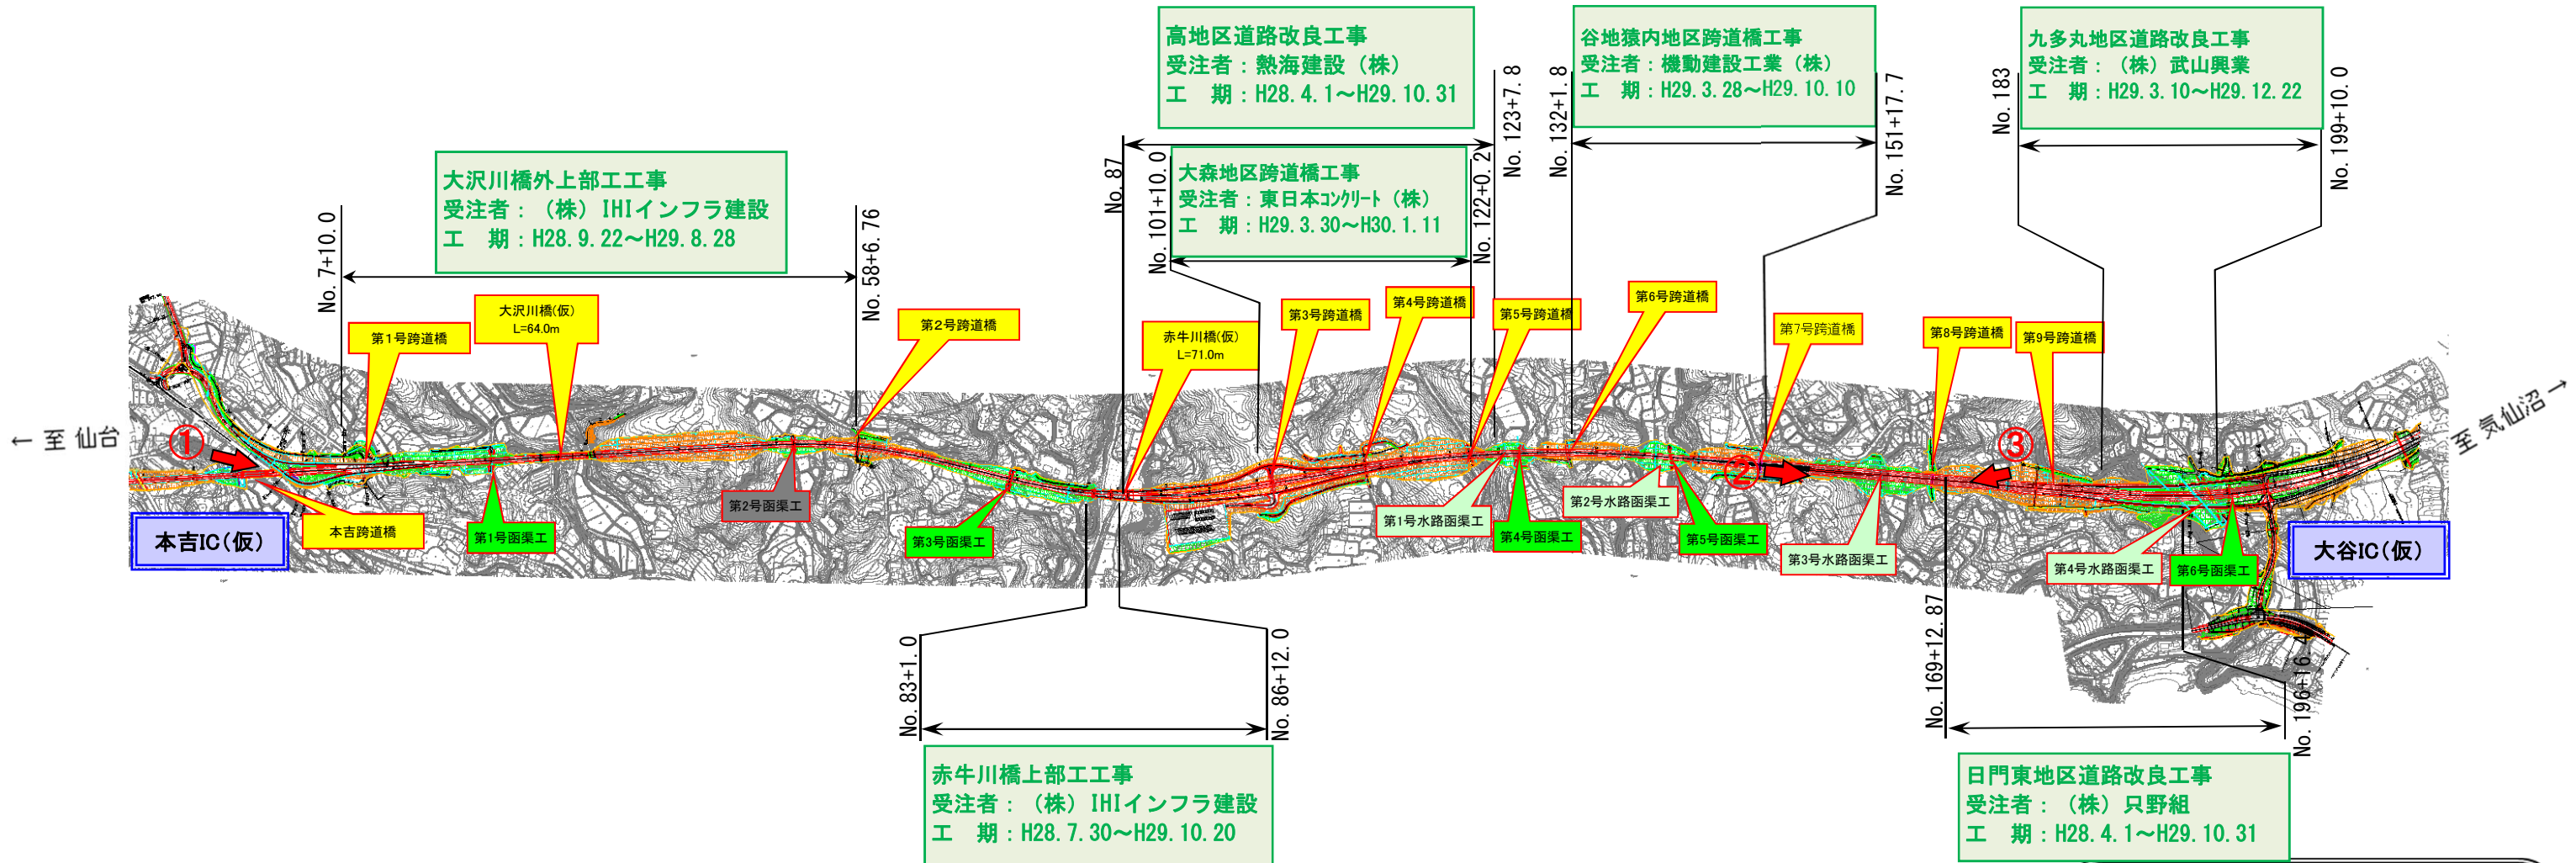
高地区道路改良工事
受注者：熱海建設（株）
工　期：H28. 4. 1～H29. 10. 31

谷地猿内地区跨道橋工事
受注者：機動建設工業（株）
工　期：H29. 3. 28～H29. 10. 10

九多丸地区道路改良工事
受注者：（株）武山興業
工　期：H29. 3. 10～H29. 12. 22

大沢川橋外上部工工事
受注者：（株）IHIインフラ建設
工　期：H28. 9. 22～H29. 8. 28

大森地区跨道橋工事
受注者：東日本コンクリート（株）
工　期：H29. 3. 30～H30. 1. 11

No. 7+10. 0

No. 58+6. 76

No. 87

No. 101+10. 0

No. 122+0. 2

No. 123+7. 8

No. 132+1. 8

No. 151+17. 7

No. 183

No. 199+10. 0

第1号跨道橋

大沢川橋(仮)
L=64.0m

第2号跨道橋

赤牛川橋(仮)
L=71.0m

第3号跨道橋

第4号跨道橋

第5号跨道橋

第6号跨道橋

第7号跨道橋

第8号跨道橋

第9号跨道橋

← 至 仙台

①

②

③

至 気仙沼 →

本吉IC(仮)

本吉跨道橋

第1号函渠工

第2号函渠工

第3号函渠工

第1号水路函渠工

第4号函渠工

第2号水路函渠工

第5号函渠工

第3号水路函渠工

第4号水路函渠工

第6号函渠工

大谷IC(仮)

No. 83+1. 0

No. 86+12. 0

No. 169+12. 87

No. 196+16. 4

赤牛川橋上部工工事
受注者：（株）IHIインフラ建設
工　期：H28. 7. 30～H29. 10. 20

日門東地区道路改良工事
受注者：（株）只野組
工　期：H28. 4. 1～H29. 10. 31